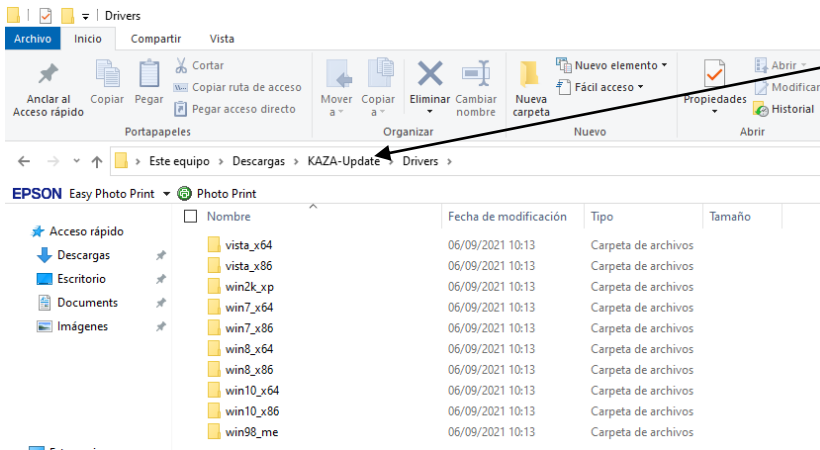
Drivers

Archivo Inicio Compartir Vista

Anclar al Acceso rápido
Copiar
Pegar
Cortar
Copiar ruta de acceso
Pegar acceso directo
Portapapeles

Mover a
Copiar a
Eliminar
Cambiar nombre
Organizar

Nueva carpeta
Nuevo elemento
Fácil acceso
Nuevo

Propiedades
Abrir
Modificar
Historial
Abrir

Este equipo > Descargas > KAZA-Update > Drivers >

EPSON Easy Photo Print Photo Print

Acceso rápido
Descargas
Escritorio
Documents
Imágenes

| Nombre | Fecha de modificación | Tipo | Tamaño |
|---|---|---|---|
| vista_x64 | 06/09/2021 10:13 | Carpeta de archivos | |
| vista_x86 | 06/09/2021 10:13 | Carpeta de archivos | |
| win2k_xp | 06/09/2021 10:13 | Carpeta de archivos | |
| win7_x64 | 06/09/2021 10:13 | Carpeta de archivos | |
| win7_x86 | 06/09/2021 10:13 | Carpeta de archivos | |
| win8_x64 | 06/09/2021 10:13 | Carpeta de archivos | |
| win8_x86 | 06/09/2021 10:13 | Carpeta de archivos | |
| win10_x64 | 06/09/2021 10:13 | Carpeta de archivos | |
| win10_x86 | 06/09/2021 10:13 | Carpeta de archivos | |
| win98_me | 06/09/2021 10:13 | Carpeta de archivos | |